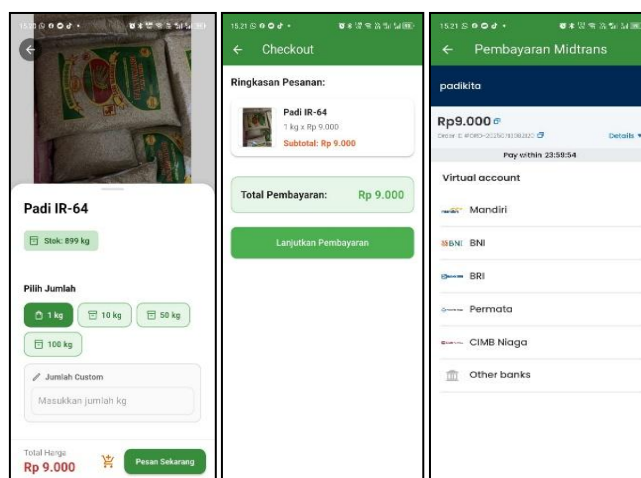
15.20

Padi IR-64

Stok: 899 kg

Pilih Jumlah

1 kg
10 kg
50 kg
100 kg

Jumlah Custom

Masukkan jumlah kg

Total Harga
Rp 9.000

Pesan Sekarang

15.21

Checkout

Ringkasan Pesanan:

Padi IR-64
1 kg x Rp 9.000
Subtotal: Rp 9.000

Total Pembayaran: Rp 9.000

Lanjutkan Pembayaran

15.21

Pembayaran Midtrans

padikita

Rp9.000
Order ID #ORD-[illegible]
Details

Pay within 23:59:54

Virtual account

Mandiri

BNI BNI

BRI

Permata

CIMB Niaga

Other banks